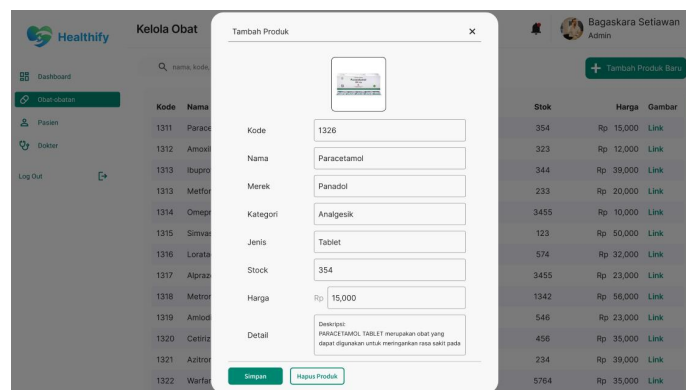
Healthify

Dashboard

Obat-obatan

Pasien

Dokter

Log Out

Kelola Obat

nama, kode,

Kode | Nama
1311 | Parace
1312 | Amoxi
1313 | Ibupro
1313 | Metfor
1314 | Omepr
1315 | Simvas
1316 | Lorata
1317 | Alpraz
1318 | Metron
1319 | Amlod
1320 | Cetiriz
1321 | Azitror
1322 | Warfar

Bagaskara Setiawan
Admin

Tambah Produk Baru

| Stok | Harga | Gambar |
|---|---|---|
| 354 | Rp 15,000 | Link |
| 323 | Rp 12,000 | Link |
| 344 | Rp 39,000 | Link |
| 233 | Rp 20,000 | Link |
| 3455 | Rp 10,000 | Link |
| 123 | Rp 50,000 | Link |
| 574 | Rp 39,000 | Link |
| 3455 | Rp 23,000 | Link |
| 1342 | Rp 56,000 | Link |
| 546 | Rp 23,000 | Link |
| 456 | Rp 35,000 | Link |
| 234 | Rp 39,000 | Link |
| 5764 | Rp 35,000 | Link |

Tambah Produk ×

Kode 1326

Nama Paracetamol

Merek Panadol

Kategori Analgesik

Jenis Tablet

Stock 354

Harga Rp 15,000

Detail Deskripsi:
PARACETAMOL TABLET merupakan obat yang dapat digunakan untuk meringankan rasa sakit pada

Simpan Hapus Produk